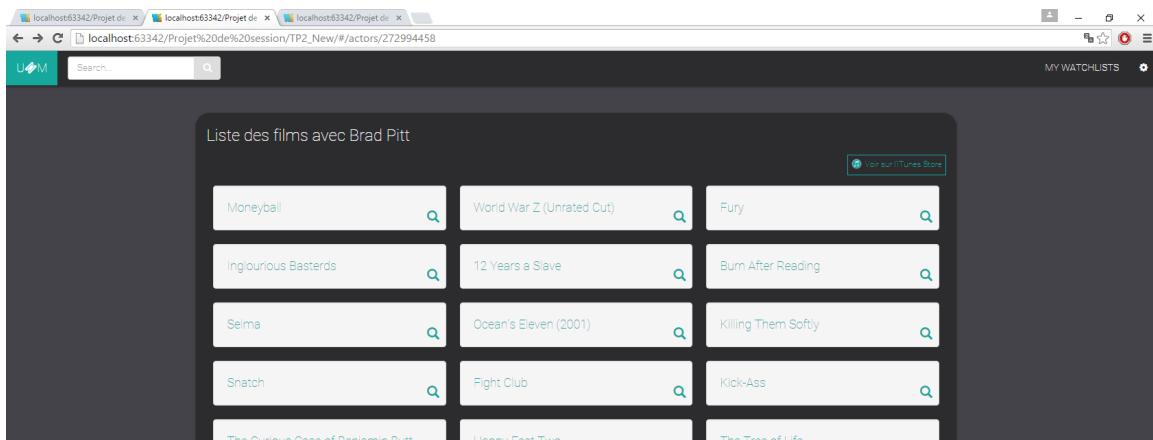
localhost:63342/Projet de ×
localhost:63342/Projet de ×
localhost:63342/Projet de ×

localhost:63342/Projet%20de%20session/TP2_New/#/actors/272994458

U M
Search...
MY WATCHLISTS

Liste des films avec Brad Pitt

Voir sur iTunes Store

Moneyball
World War Z (Unrated Cut)
Fury
Inglourious Basterds
12 Years a Slave
Burn After Reading
Selma
Ocean's Eleven (2001)
Killing Them Softly
Snatch
Fight Club
Kick-Ass
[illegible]
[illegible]
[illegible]